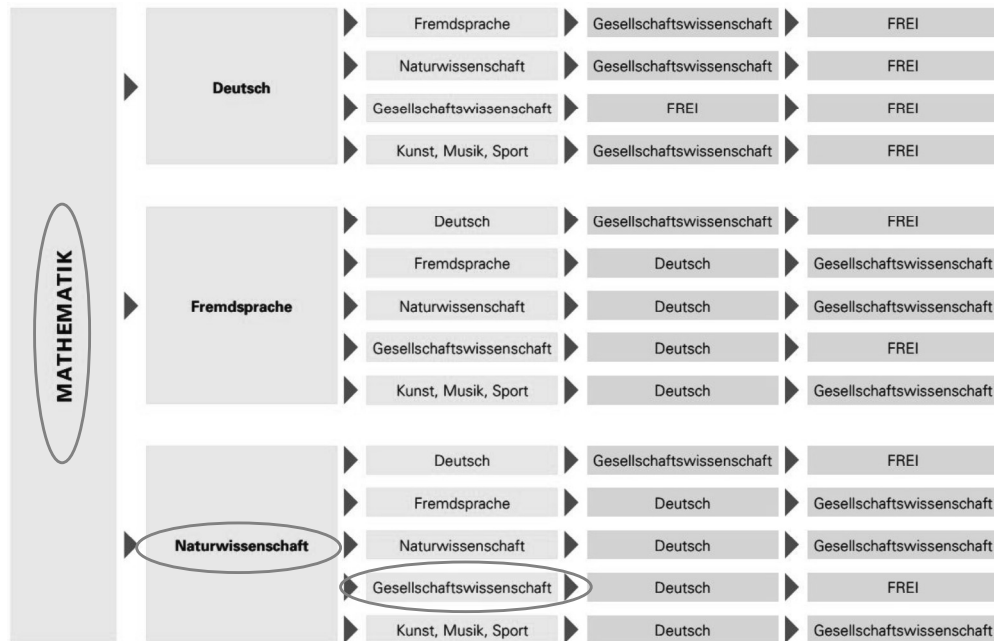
MATHEMATIK

| | | | |
|---|---|---|---|
| Deutsch | Fremdsprache | Gesellschaftswissenschaft | FREI |
| | Naturwissenschaft | Gesellschaftswissenschaft | FREI |
| | Gesellschaftswissenschaft | FREI | FREI |
| | Kunst, Musik, Sport | Gesellschaftswissenschaft | FREI |
| Fremdsprache | Deutsch | Gesellschaftswissenschaft | FREI |
| | Fremdsprache | Deutsch | Gesellschaftswissenschaft |
| | Naturwissenschaft | Deutsch | Gesellschaftswissenschaft |
| | Gesellschaftswissenschaft | Deutsch | FREI |
| | Kunst, Musik, Sport | Deutsch | Gesellschaftswissenschaft |
| Naturwissenschaft | Deutsch | Gesellschaftswissenschaft | FREI |
| | Fremdsprache | Deutsch | Gesellschaftswissenschaft |
| | Naturwissenschaft | Deutsch | Gesellschaftswissenschaft |
| | Gesellschaftswissenschaft | Deutsch | FREI |
| | Kunst, Musik, Sport | Deutsch | Gesellschaftswissenschaft |